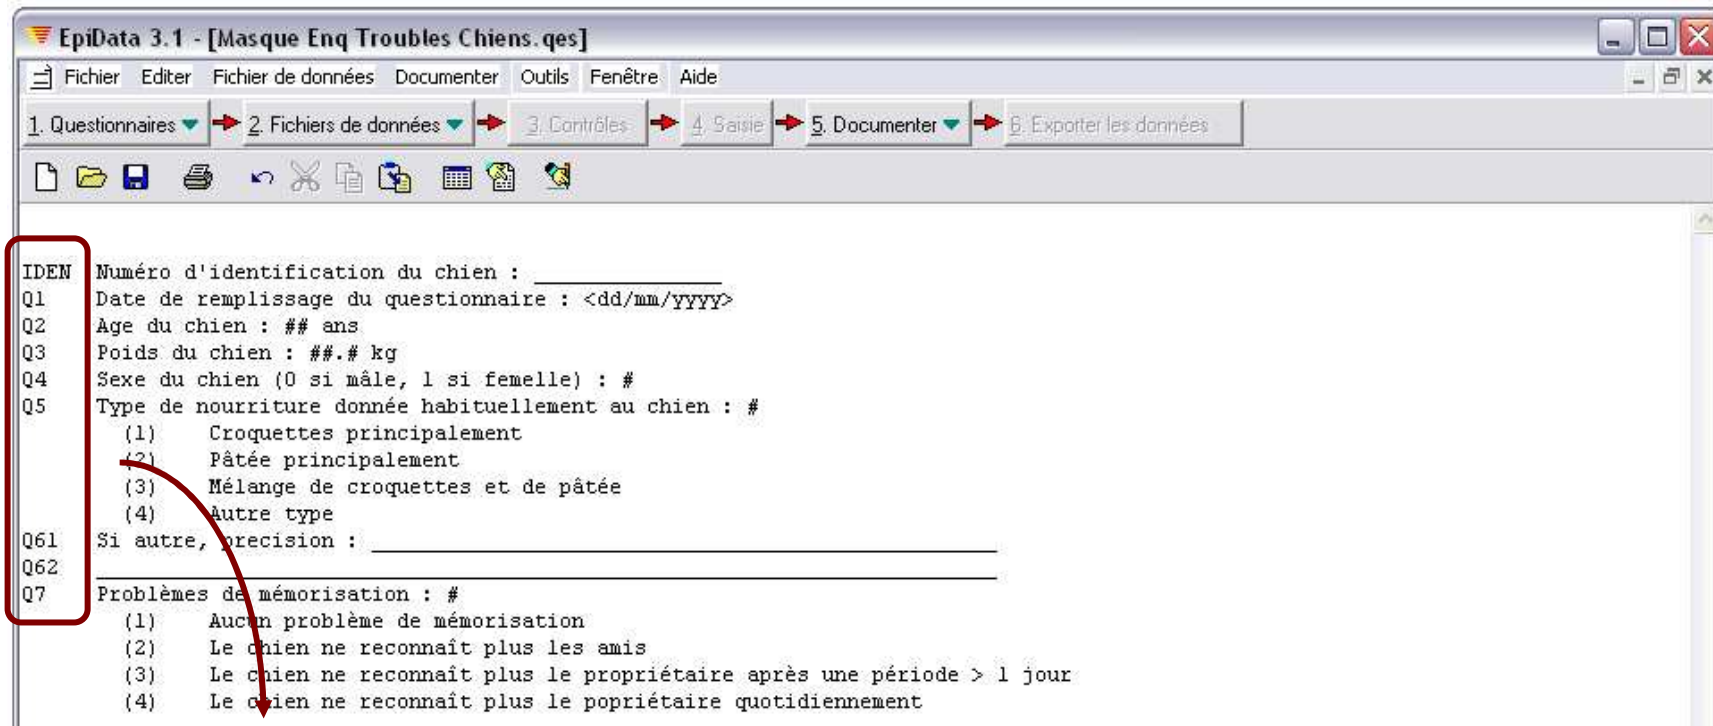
EpiData 3.1 - [Masque Enq Troubles Chiens.qes]

Fichier Editer Fichier de données Documenter Outils Fenêtre Aide

1. Questionnaires 2. Fichiers de données 3. Contrôles 4. Saisie 5. Documenter 6. Exporter les données

IDEN Numéro d'identification du chien : ______________
Q1 Date de remplissage du questionnaire : <dd/mm/yyyy>
Q2 Age du chien : ## ans
Q3 Poids du chien : ##.# kg
Q4 Sexe du chien (0 si mâle, 1 si femelle) : #
Q5 Type de nourriture donnée habituellement au chien : #
(1) Croquettes principalement
(2) Pâtée principalement
(3) Mélange de croquettes et de pâtée
(4) Autre type
Q61 Si autre, precision : ______________________________________________
Q62 ____________________________________________________________________
Q7 Problèmes de mémorisation : #
(1) Aucun problème de mémorisation
(2) Le chien ne reconnaît plus les amis
(3) Le chien ne reconnaît plus le propriétaire après une période > 1 jour
(4) Le chien ne reconnaît plus le popriétaire quotidiennement